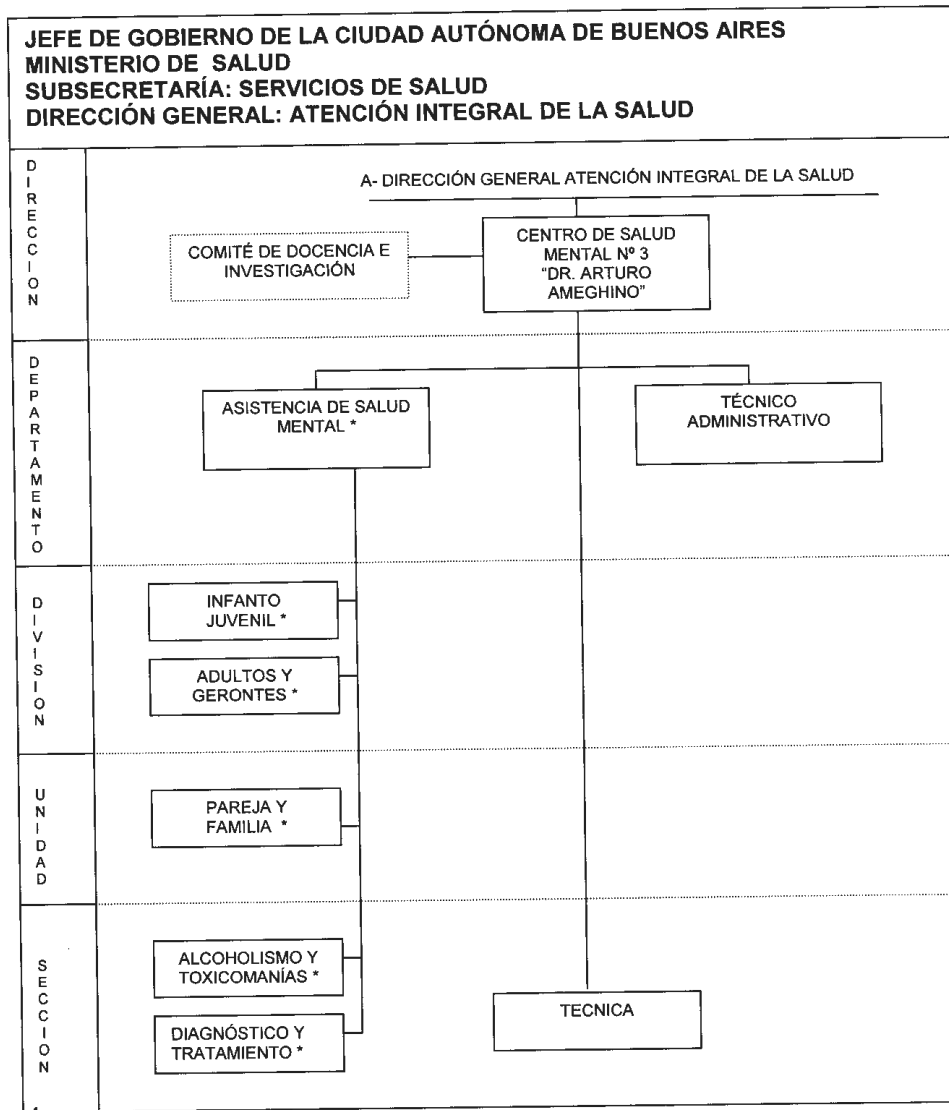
JEFE DE GOBIERNO DE LA CIUDAD AUTÓNOMA DE BUENOS AIRES
MINISTERIO DE SALUD
SUBSECRETARÍA: SERVICIOS DE SALUD
DIRECCIÓN GENERAL: ATENCIÓN INTEGRAL DE LA SALUD

DIRECCION

A- DIRECCIÓN GENERAL ATENCIÓN INTEGRAL DE LA SALUD

COMITÉ DE DOCENCIA E INVESTIGACIÓN

CENTRO DE SALUD MENTAL Nº 3 "DR. ARTURO AMEGHINO"

DEPARTAMENTO

ASISTENCIA DE SALUD MENTAL *

TÉCNICO ADMINISTRATIVO

DIVISION

INFANTO JUVENIL *

ADULTOS Y GERONTES *

UNIDAD

PAREJA Y FAMILIA *

SECCION

ALCOHOLISMO Y TOXICOMANÍAS *

DIAGNÓSTICO Y TRATAMIENTO *

TECNICA